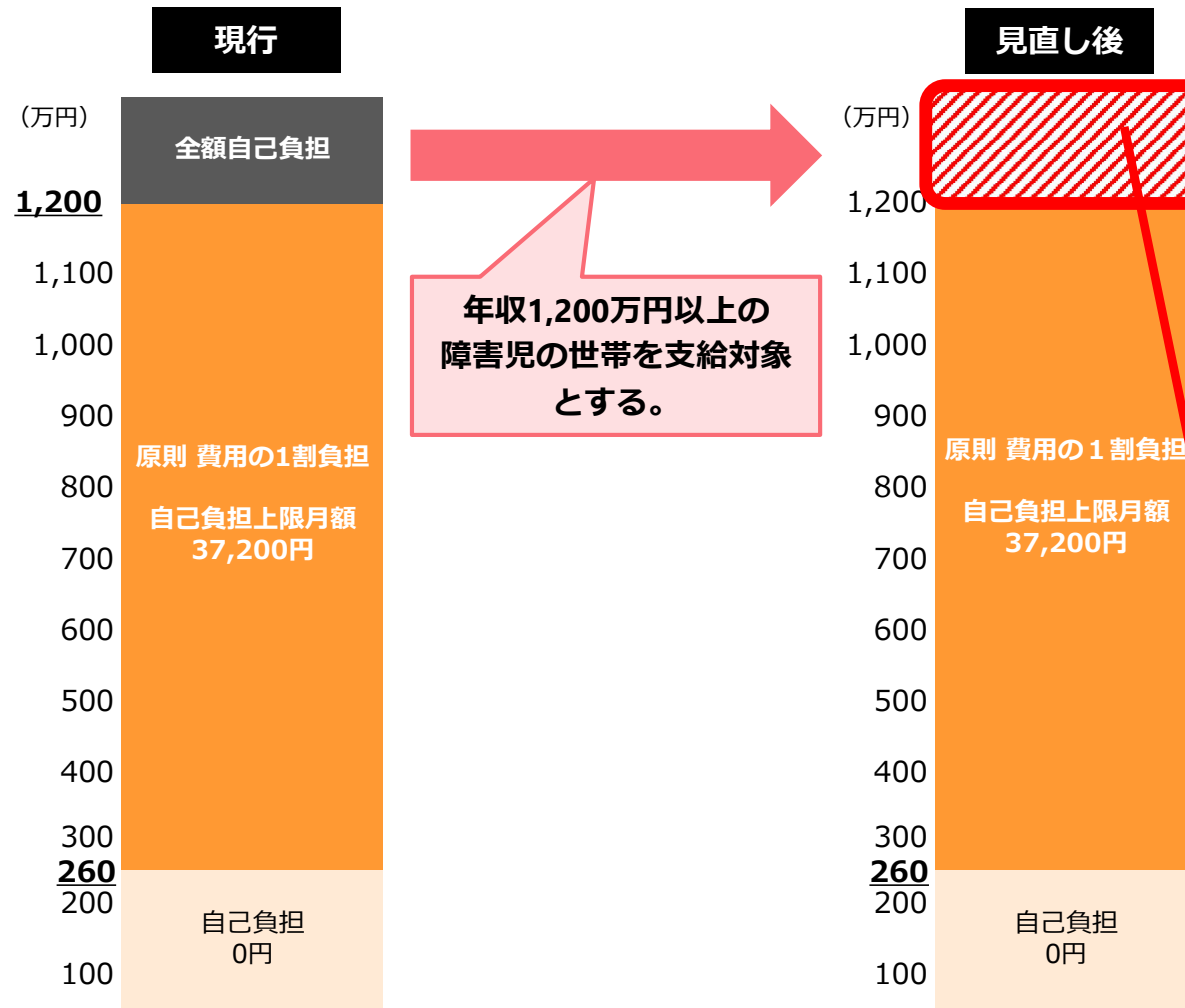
現行

（万円）

全額自己負担

1,200
1,100
1,000
900
800
700
600
500
400
300
260
200
100

原則 費用の1割負担

自己負担上限月額
37,200円

自己負担
0円

年収1,200万円以上の障害児の世帯を支給対象とする。

見直し後

（万円）

1,200
1,100
1,000
900
800
700
600
500
400
300
260
200
100

原則 費用の１割負担

自己負担上限月額
37,200円

自己負担
0円